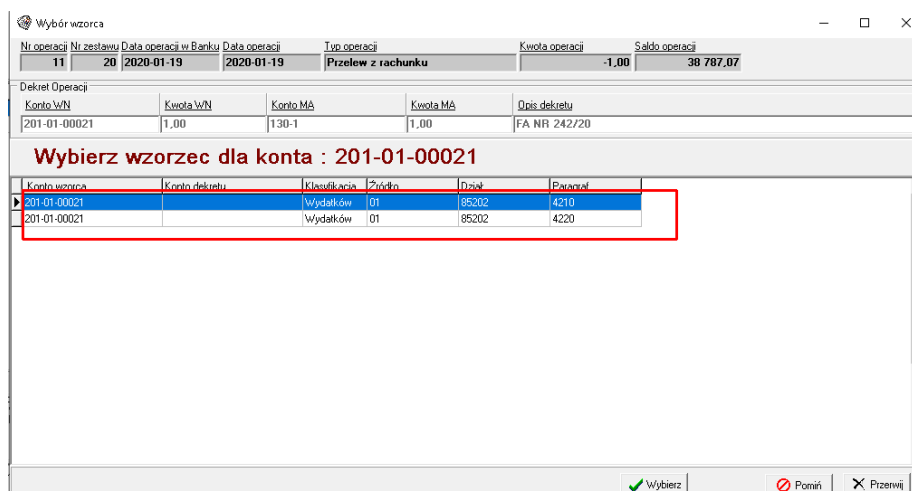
Wybór wzorca

| Nr operacji | Nr zestawu | Data operacji w Banku | Data operacji | Typ operacji | Kwota operacji | Saldo operacji |
|---|---|---|---|---|---|---|
| 11 | 20 | 2020-01-19 | 2020-01-19 | Przelew z rachunku | -1,00 | 38 787,07 |

Dekret Operacji

| Konto WN | Kwota WN | Konto MA | Kwota MA | Opis dekretu |
|---|---|---|---|---|
| 201-01-00021 | 1,00 | 130-1 | 1,00 | FA NR 242/20 |

Wybierz wzorzec dla konta : 201-01-00021

| Konto wzorca | Konto dekretu | Klasyfikacja | Źródło | Dział | Paragraf |
|---|---|---|---|---|---|
| 201-01-00021 | | Wydatków | 01 | 85202 | 4210 |
| 201-01-00021 | | Wydatków | 01 | 85202 | 4220 |

Wybierz Pomiń Przerwij